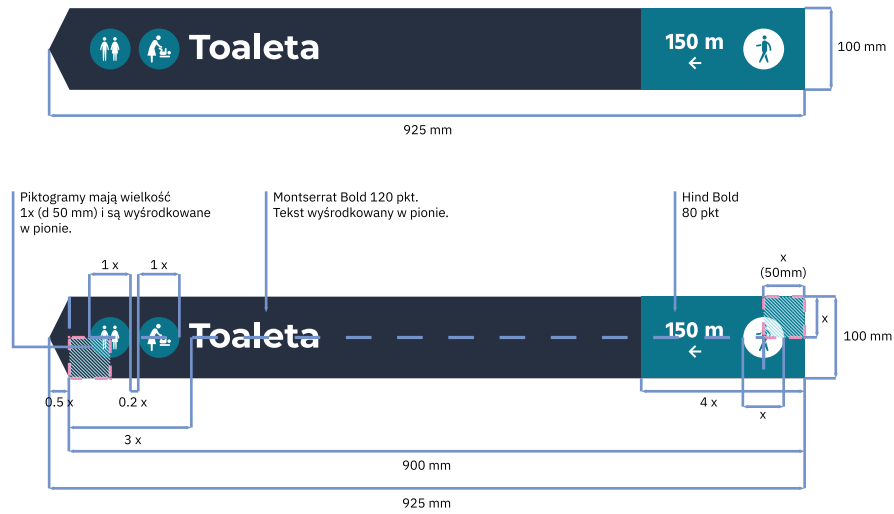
Toaleta

150 m
←

100 mm

925 mm

Piktogramy mają wielkość 1x (d 50 mm) i są wyśrodkowane w pionie.

Montserrat Bold 120 pkt.
Tekst wyśrodkowany w pionie.

Hind Bold
80 pkt

1 x

1 x

x
(50mm)

Toaleta

150 m
←

x

100 mm

0.5 x

0.2 x

4 x

x

3 x

900 mm

925 mm